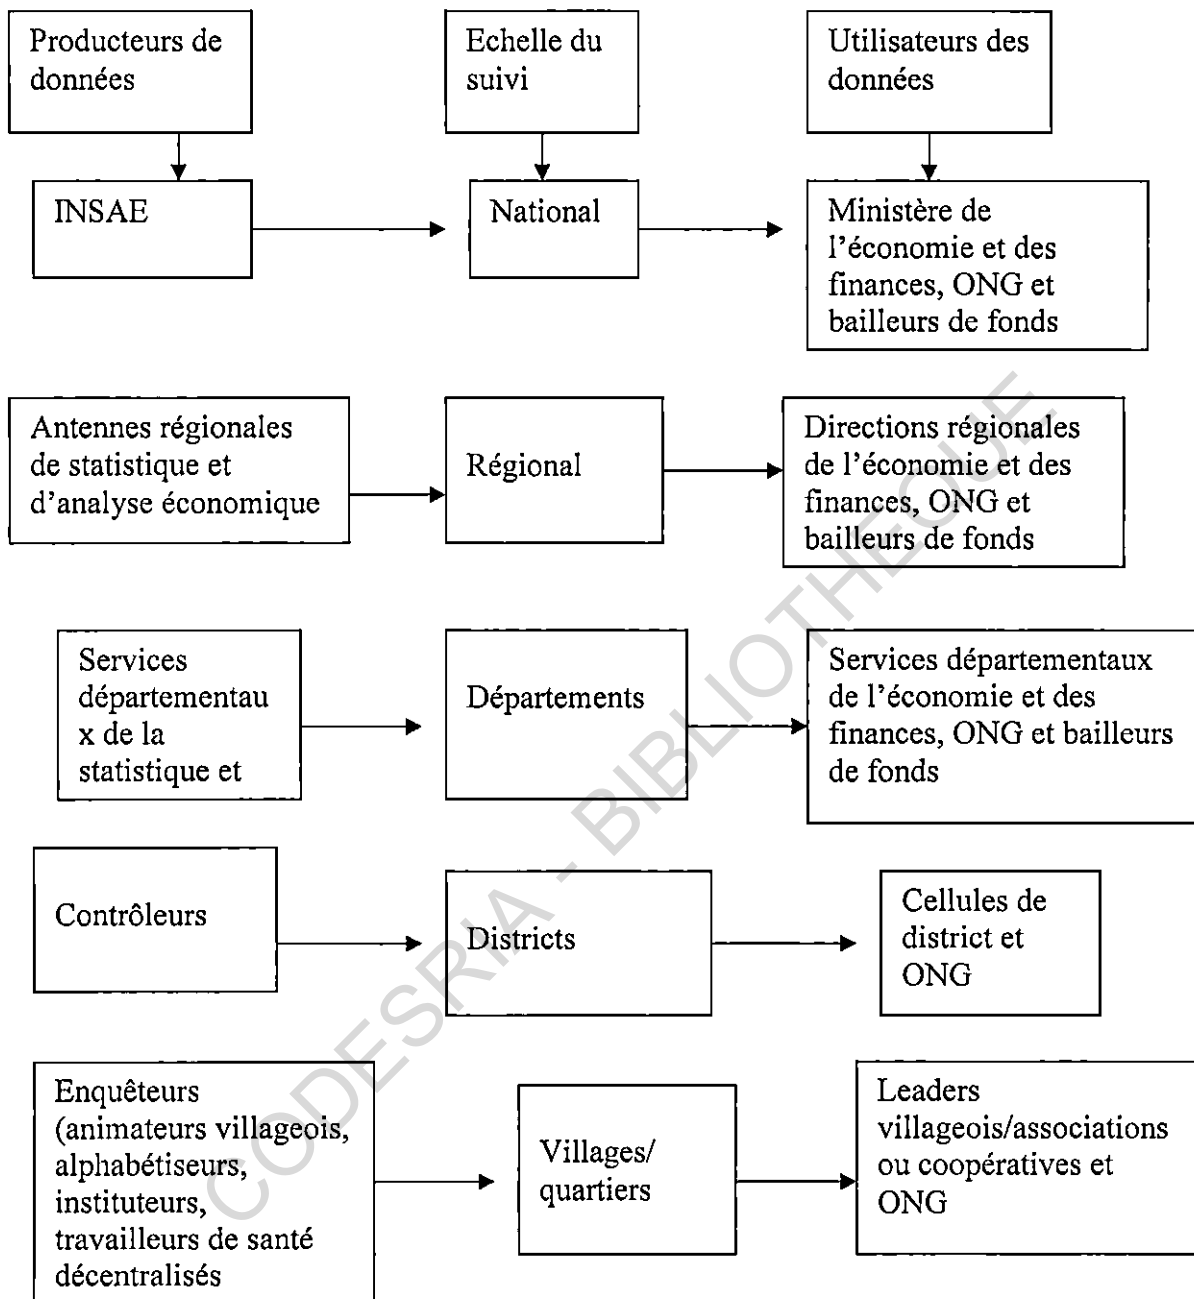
Producteurs de données

Echelle du suivi

Utilisateurs des données

INSAE

National

Ministère de l'économie et des finances, ONG et bailleurs de fonds

Antennes régionales de statistique et d'analyse économique

Régional

Directions régionales de l'économie et des finances, ONG et bailleurs de fonds

Services départementau x de la statistique et

Départements

Services départementaux de l'économie et des finances, ONG et bailleurs de fonds

Contrôleurs

Districts

Cellules de district et ONG

Enquêteurs (animateurs villageois, alphabétiseurs, instituteurs, travailleurs de santé décentralisés

Villages/ quartiers

Leaders villageois/associations ou coopératives et ONG

CODESRIA - BIBLIOTHEQUE